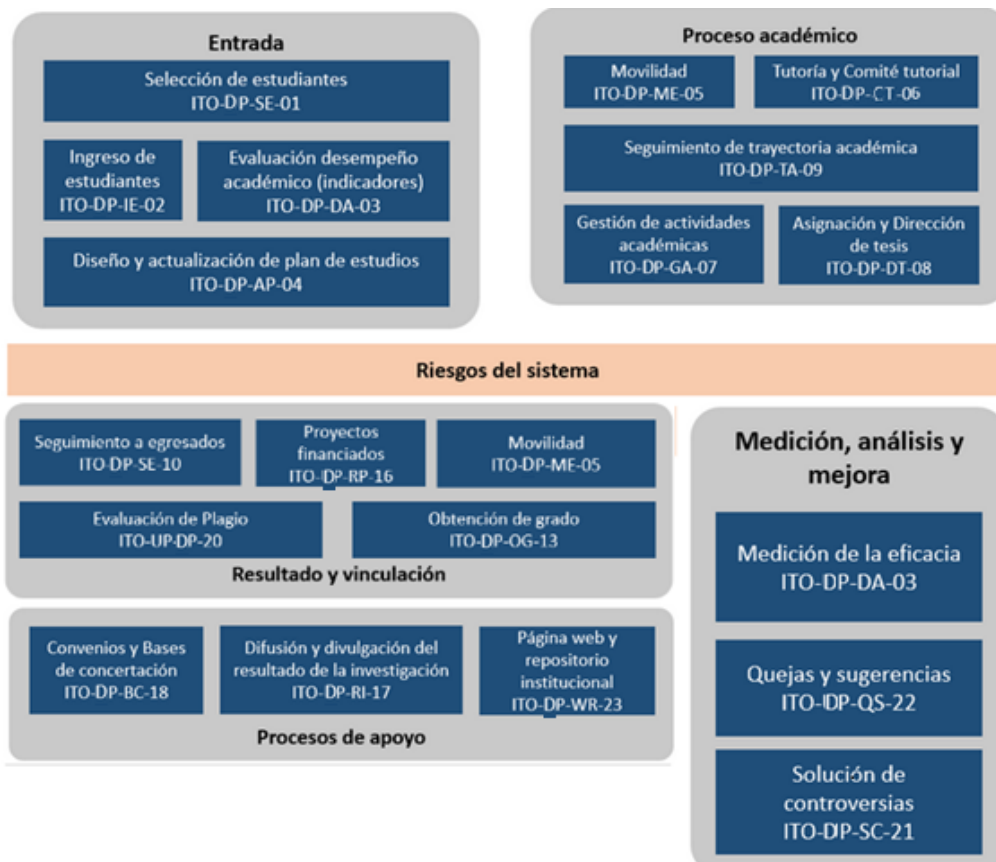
Entrada

Selección de estudiantes
ITO-DP-SE-01

Ingreso de estudiantes
ITO-DP-IE-02

Evaluación desempeño académico (indicadores)
ITO-DP-DA-03

Diseño y actualización de plan de estudios
ITO-DP-AP-04

Proceso académico

Movilidad
ITO-DP-ME-05

Tutoría y Comité tutorial
ITO-DP-CT-06

Seguimiento de trayectoria académica
ITO-DP-TA-09

Gestión de actividades académicas
ITO-DP-GA-07

Asignación y Dirección de tesis
ITO-DP-DT-08

Riesgos del sistema

Seguimiento a egresados
ITO-DP-SE-10

Proyectos financiados
ITO-DP-RP-16

Movilidad
ITO-DP-ME-05

Evaluación de Plagio
ITO-UP-DP-20

Obtención de grado
ITO-DP-OG-13

Resultado y vinculación

Convenios y Bases de concertación
ITO-DP-BC-18

Difusión y divulgación del resultado de la investigación
ITO-DP-RI-17

Página web y repositorio institucional
ITO-DP-WR-23

Procesos de apoyo

Medición, análisis y mejora

Medición de la eficacia
ITO-DP-DA-03

Quejas y sugerencias
ITO-DP-QS-22

Solución de controversias
ITO-DP-SC-21